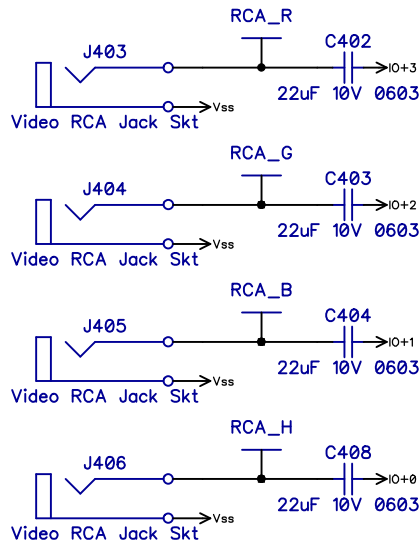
RCA_R
J403
C402
IO+3
Vss
22uF 10V 0603
Video RCA Jack Skt

RCA_G
J404
C403
IO+2
Vss
22uF 10V 0603
Video RCA Jack Skt

RCA_B
J405
C404
IO+1
Vss
22uF 10V 0603
Video RCA Jack Skt

RCA_H
J406
C408
IO+0
Vss
22uF 10V 0603
Video RCA Jack Skt